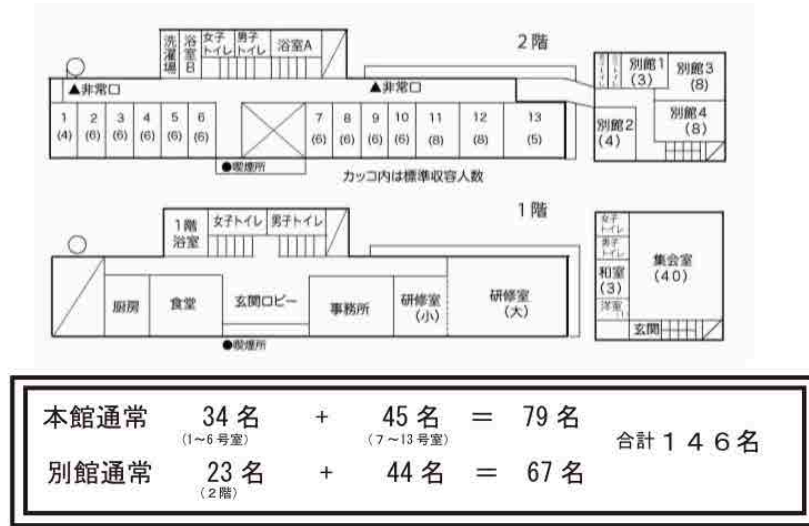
2階

洗濯場
浴室B
女子トイレ
男子トイレ
浴室A

▲非常口
▲非常口

| 1 | 2 | 3 | 4 | 5 | 6 | 7 | 8 | 9 | 10 | 11 | 12 | 13 |
|---|---|---|---|---|---|---|---|---|---|---|---|---|
| (4) | (6) | (6) | (6) | (6) | (6) | (6) | (6) | (6) | (6) | (8) | (8) | (5) |

●喫煙所

カッコ内は標準収容人数

トイレ
別館1 (3)
別館3 (8)
別館2 (4)
別館4 (8)

1階

1階浴室
女子トイレ
男子トイレ

厨房
食堂
玄関ロビー
事務所
研修室(小)
研修室(大)

●喫煙所

女子トイレ
男子トイレ
和室 (3)
洋室
集会室 (40)
玄関

本館通常 34名 (1~6号室) + 45名 (7~13号室) = 79名
別館通常 23名 (2階) + 44名 = 67名
合計146名